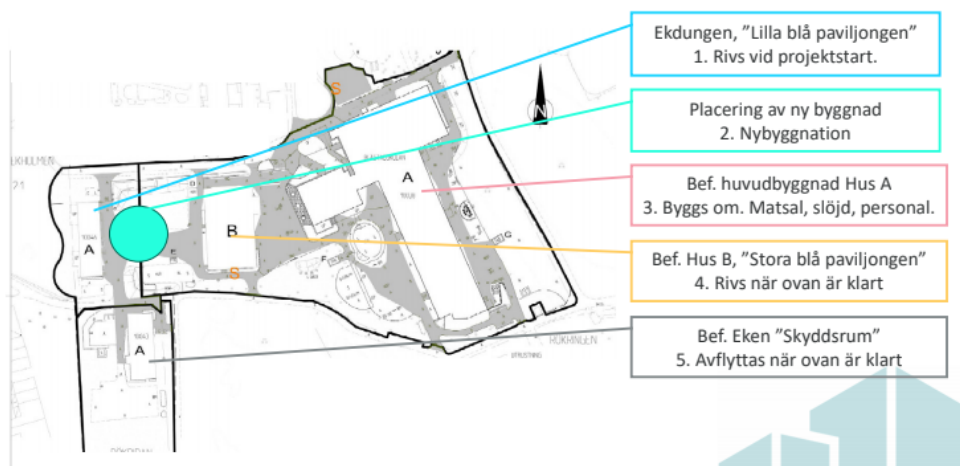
Ekdungen, ”Lilla blå paviljongen”
1. Rivs vid projektstart.

Placering av ny byggnad
2. Nybyggnation

Bef. huvudbyggnad Hus A
3. Byggs om. Matsal, slöjd, personal.

Bef. Hus B, ”Stora blå paviljongen”
4. Rivs när ovan är klart

Bef. Eken ”Skyddsrum”
5. Avflyttas när ovan är klart

N

S

S

A

A

A

B

LKHOLMEN

21

HÖKHOLMEN

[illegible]